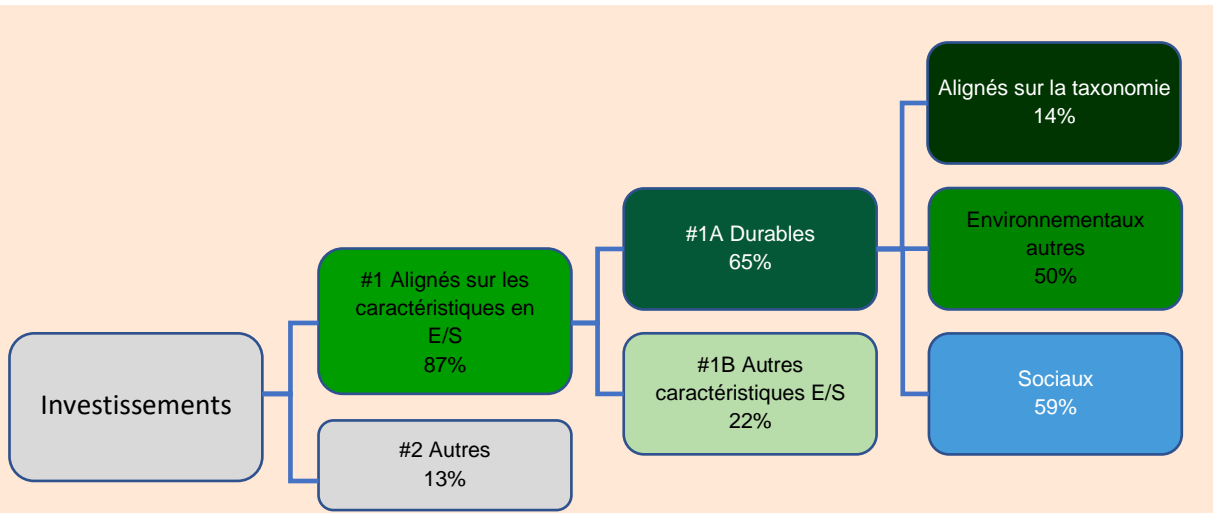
Investissements

#1 Alignés sur les caractéristiques en E/S
87%

#2 Autres
13%

#1A Durables
65%

#1B Autres caractéristiques E/S
22%

Alignés sur la taxonomie
14%

Environnementaux autres
50%

Sociaux
59%